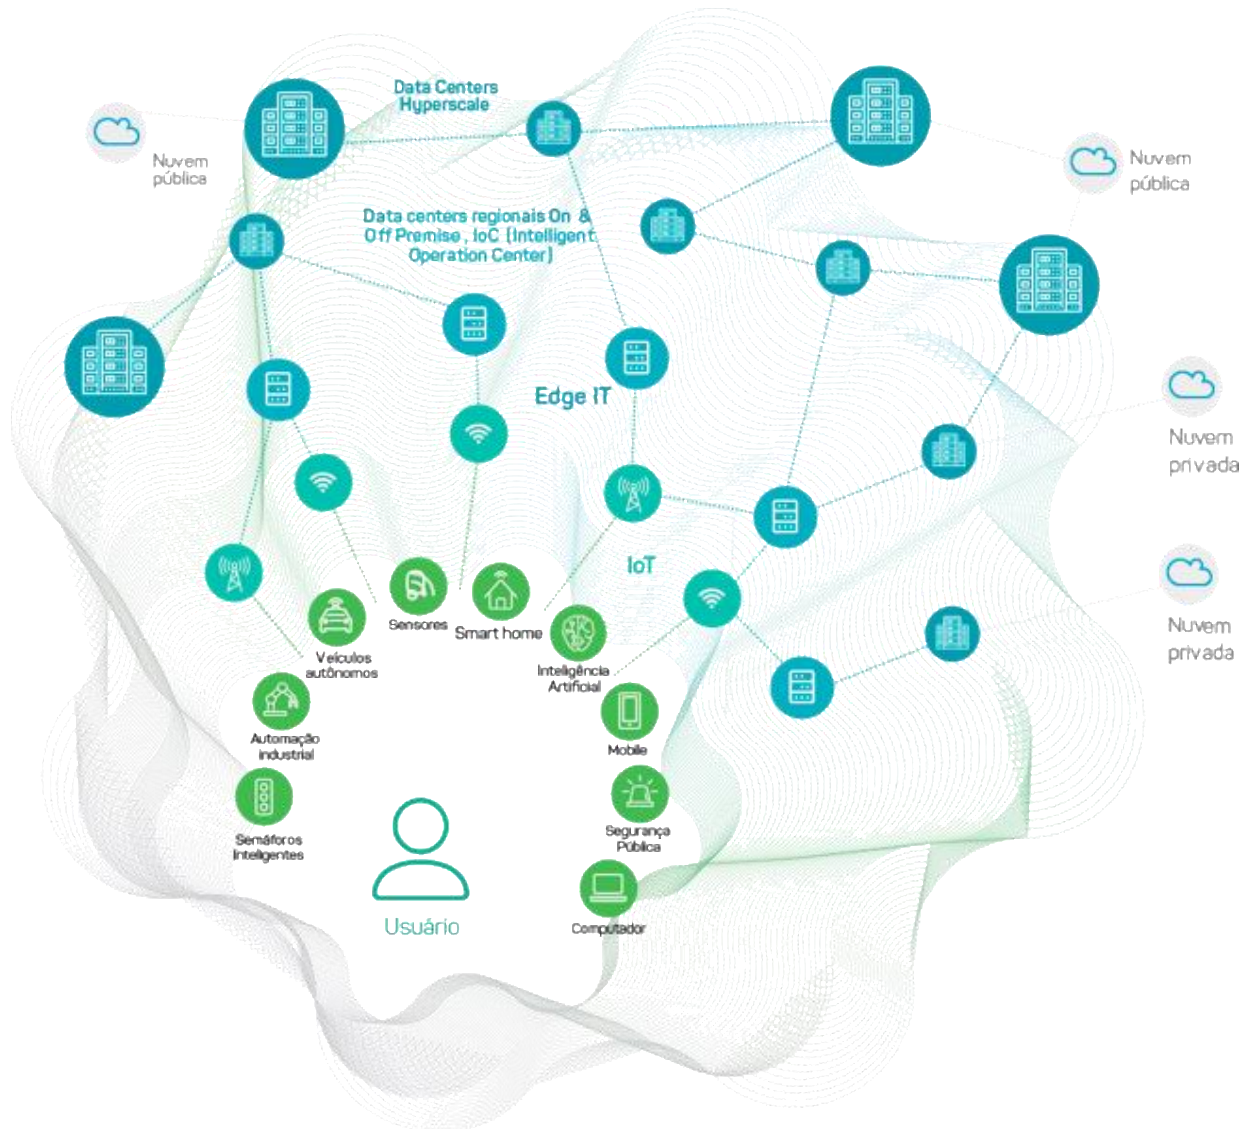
Data Centers Hyperscale

Nuvem pública

Nuvem pública

Data centers regionais On & Off Premise, IoC (Intelligent Operation Center)

Edge IT

Nuvem privada

IoT

Nuvem privada

Sensores

Smart home

Veículos autônomos

Inteligência Artificial

Automação industrial

Mobile

Semáforos Inteligentes

Segurança Pública

Usuário

Computador